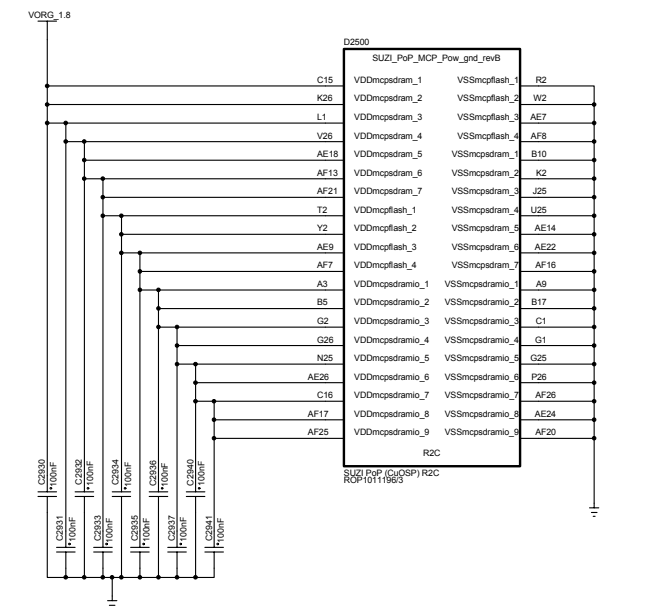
VORG_1.8

D2500

SUZI_PoP_MCP_Pow_gnd_revB

| | | | |
|---|---|---|---|
| C15 | VDDmcpsdram_1 | VSSmcpflash_1 | R2 |
| K26 | VDDmcpsdram_2 | VSSmcpflash_2 | W2 |
| L1 | VDDmcpsdram_3 | VSSmcpflash_3 | AE7 |
| V26 | VDDmcpsdram_4 | VSSmcpflash_4 | AF8 |
| AE18 | VDDmcpsdram_5 | VSSmcpsdram_1 | B10 |
| AF13 | VDDmcpsdram_6 | VSSmcpsdram_2 | K2 |
| AF21 | VDDmcpsdram_7 | VSSmcpsdram_3 | J25 |
| T2 | VDDmcpflash_1 | VSSmcpsdram_4 | U25 |
| Y2 | VDDmcpflash_2 | VSSmcpsdram_5 | AE14 |
| AE9 | VDDmcpflash_3 | VSSmcpsdram_6 | AE22 |
| AF7 | VDDmcpflash_4 | VSSmcpsdram_7 | AF16 |
| A3 | VDDmcpsdramio_1 | VSSmcpsdramio_1 | A9 |
| B5 | VDDmcpsdramio_2 | VSSmcpsdramio_2 | B17 |
| G2 | VDDmcpsdramio_3 | VSSmcpsdramio_3 | C1 |
| G26 | VDDmcpsdramio_4 | VSSmcpsdramio_4 | G1 |
| N25 | VDDmcpsdramio_5 | VSSmcpsdramio_5 | G25 |
| AE26 | VDDmcpsdramio_6 | VSSmcpsdramio_6 | P26 |
| C16 | VDDmcpsdramio_7 | VSSmcpsdramio_7 | AF26 |
| AF17 | VDDmcpsdramio_8 | VSSmcpsdramio_8 | AE24 |
| AF25 | VDDmcpsdramio_9 | VSSmcpsdramio_9 | AF20 |

R2C

SUZI PoP (CuOSP) R2C
ROP1011196/3

C2930 100nF
C2932 100nF
C2934 100nF
C2936 100nF
C2940 100nF
C2931 100nF
C2933 100nF
C2935 100nF
C2937 100nF
C2941 100nF